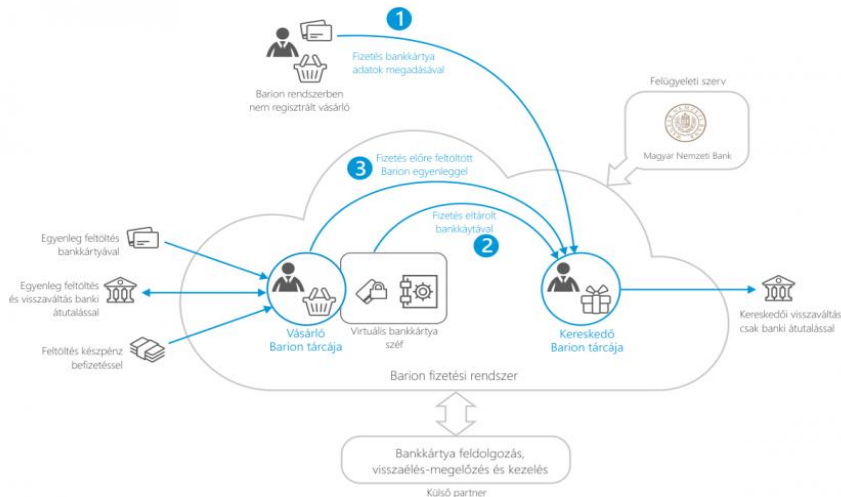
1

Fizetés bankkártya adatok megadásával

Barion rendszerben nem regisztrált vásárló

Felügyeleti szerv

Magyar Nemzeti Bank

3

Fizetés előre feltöltött Barion egyenleggel

Fizetés eltárolt bankkártyával

2

Egyenleg feltöltés bankkártyával

Egyenleg feltöltés és visszaváltás banki átutalással

Feltöltés készpénz befizetéssel

Vásárló Barion tárcája

Virtuális bankkártya széf

Kereskedő Barion tárcája

Kereskedői visszaváltás csak banki átutalással

Barion fizetési rendszer

Bankkártya feldolgozás, visszaélés-megelőzés és kezelés

Külső partner